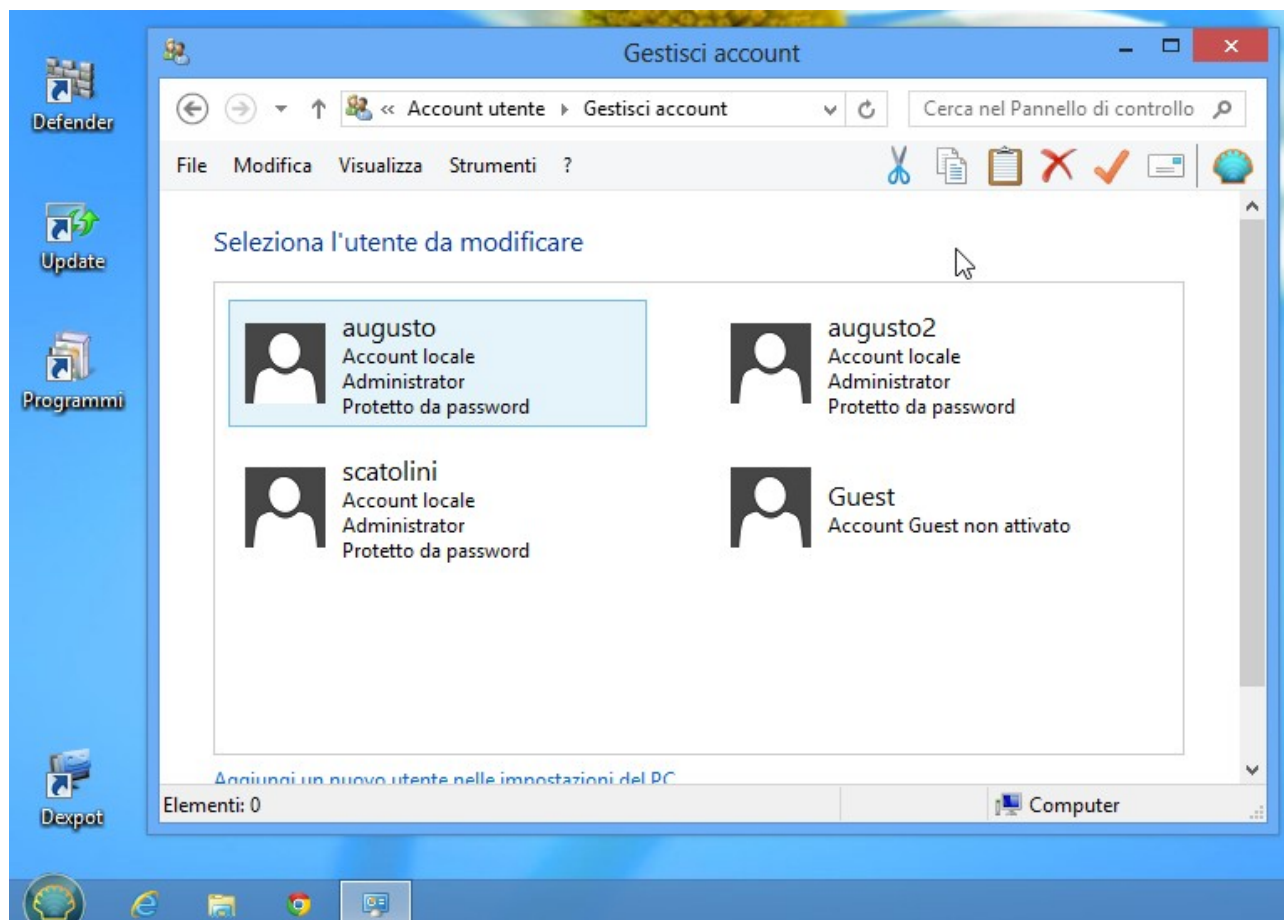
Defender

Update

Programmi

Dexpot

Gestisci account

« Account utente ▸ Gestisci account

Cerca nel Pannello di controllo

File Modifica Visualizza Strumenti ?

Seleziona l'utente da modificare

augusto
Account locale
Administrator
Protetto da password

augusto2
Account locale
Administrator
Protetto da password

scatolini
Account locale
Administrator
Protetto da password

Guest
Account Guest non attivato

Aggiungi un nuovo utente nelle impostazioni del PC

Elementi: 0

Computer